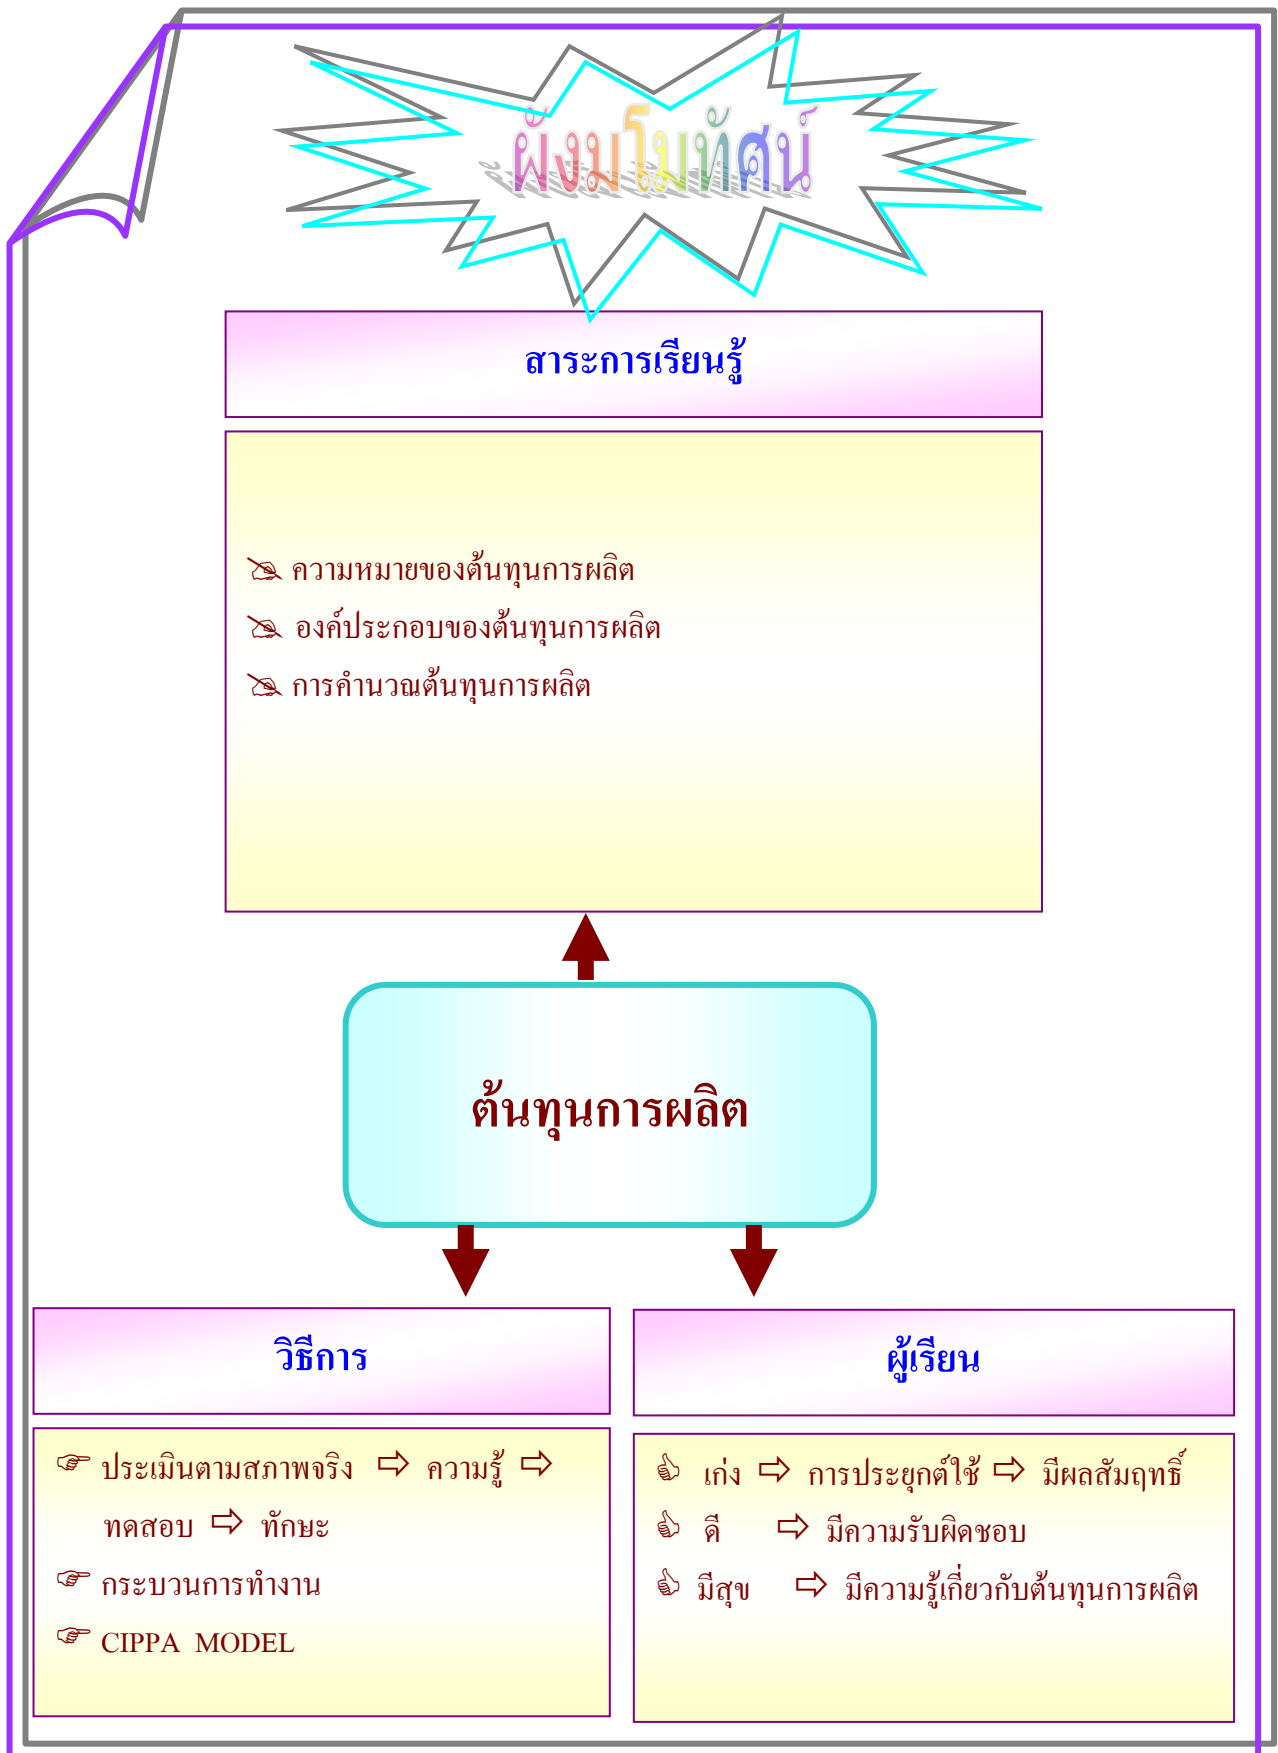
ผังมโนทัศน์

สาระการเรียนรู้

ความหมายของต้นทุนการผลิต

องค์ประกอบของต้นทุนการผลิต

การคำนวณต้นทุนการผลิต

ต้นทุนการผลิต

วิธีการ

ประเมินตามสภาพจริง ⇨ ความรู้ ⇨ ทดสอบ ⇨ ทักษะ

กระบวนการทำงาน

CIPPA MODEL

ผู้เรียน

เก่ง ⇨ การประยุกต์ใช้ ⇨ มีผลสัมฤทธิ์

ดี ⇨ มีความรับผิดชอบ

มีสุข ⇨ มีความรู้เกี่ยวกับต้นทุนการผลิต